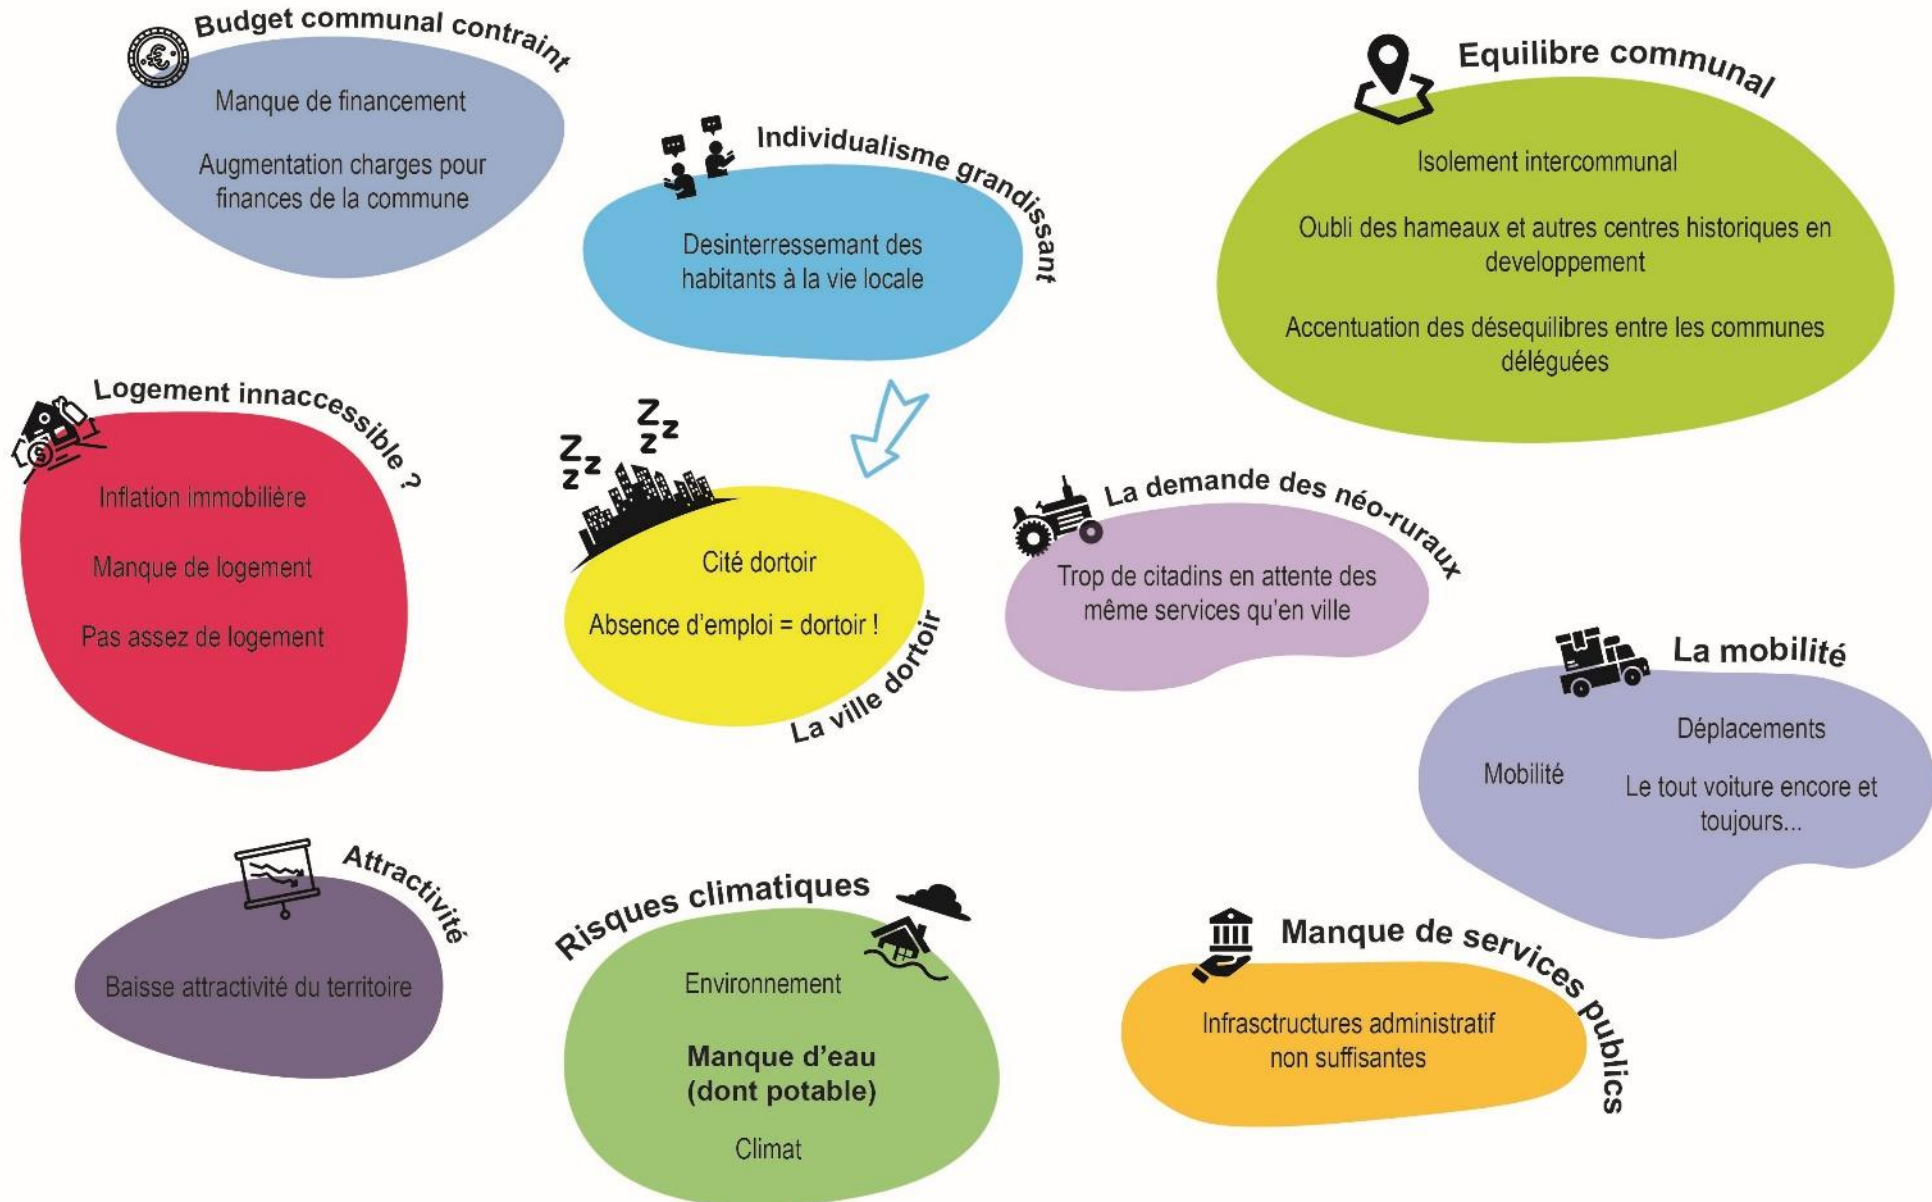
Budget communal contraint

Manque de financement

Augmentation charges pour finances de la commune

Individualisme grandissant

Desinterressemant des habitants à la vie locale

Equilibre communal

Isolement intercommunal

Oubli des hameaux et autres centres historiques en developpement

Accentuation des désequilibres entre les communes déléguées

Logement innaccessible ?

Inflation immobilière

Manque de logement

Pas assez de logement

Zz Zz

Cité dortoir

Absence d'emploi = dortoir !

La ville dortoir

La demande des néo-ruraux

Trop de citadins en attente des même services qu'en ville

La mobilité

Déplacements

Mobilité

Le tout voiture encore et toujours...

Attractivité

Baisse attractivité du territoire

Risques climatiques

Environnement

Manque d'eau (dont potable)

Climat

Manque de services publics

Infrasctructures administratif non suffisantes